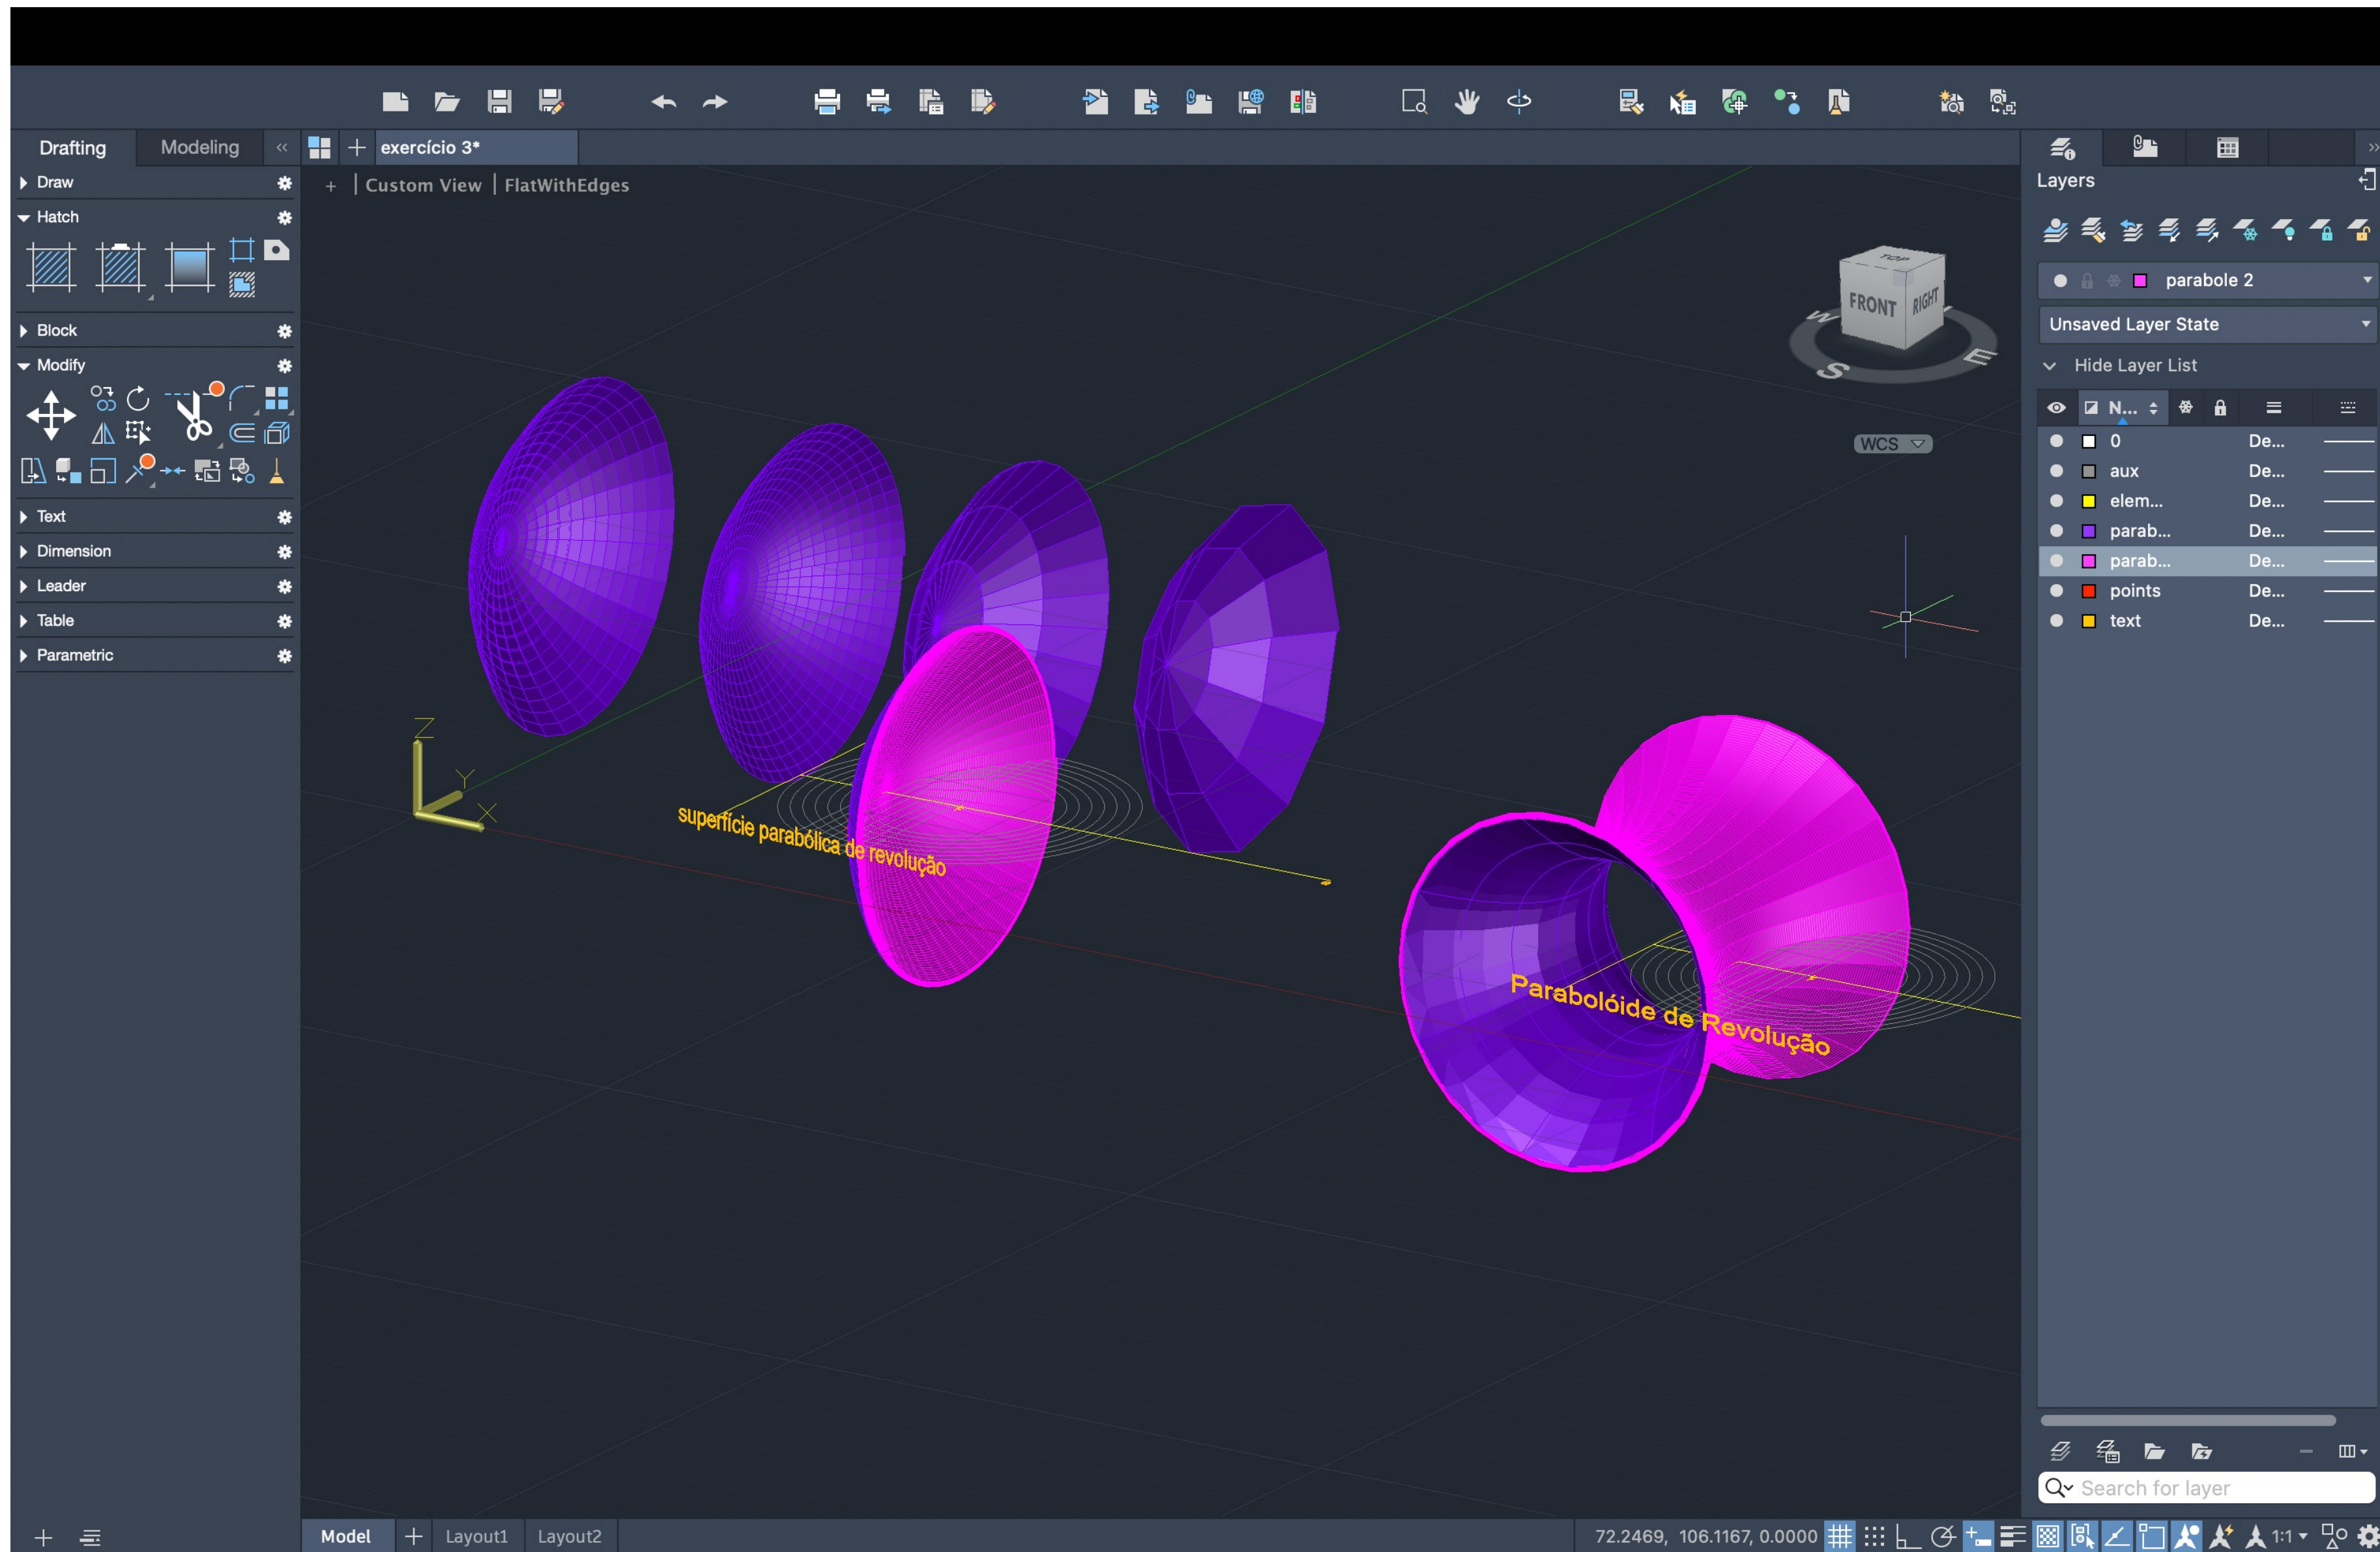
Drafting Modeling
exercício 3*
Draw
Hatch
Block
Modify
Text
Dimension
Leader
Table
Parametric
+ | Custom View | FlatWithEdges
TOP FRONT RIGHT
W S E
WCS
Z Y X
superfície parabólica de revolução
Parabolóide de Revolução
Layers
parabole 2
Unsaved Layer State
Hide Layer List
N...

| | |
|---|---|
| 0 | De... |
| aux | De... |
| elem... | De... |
| parab... | De... |
| parab... | De... |
| points | De... |
| text | De... |

Search for layer
Model Layout1 Layout2
72.2469, 106.1167, 0.0000
1:1